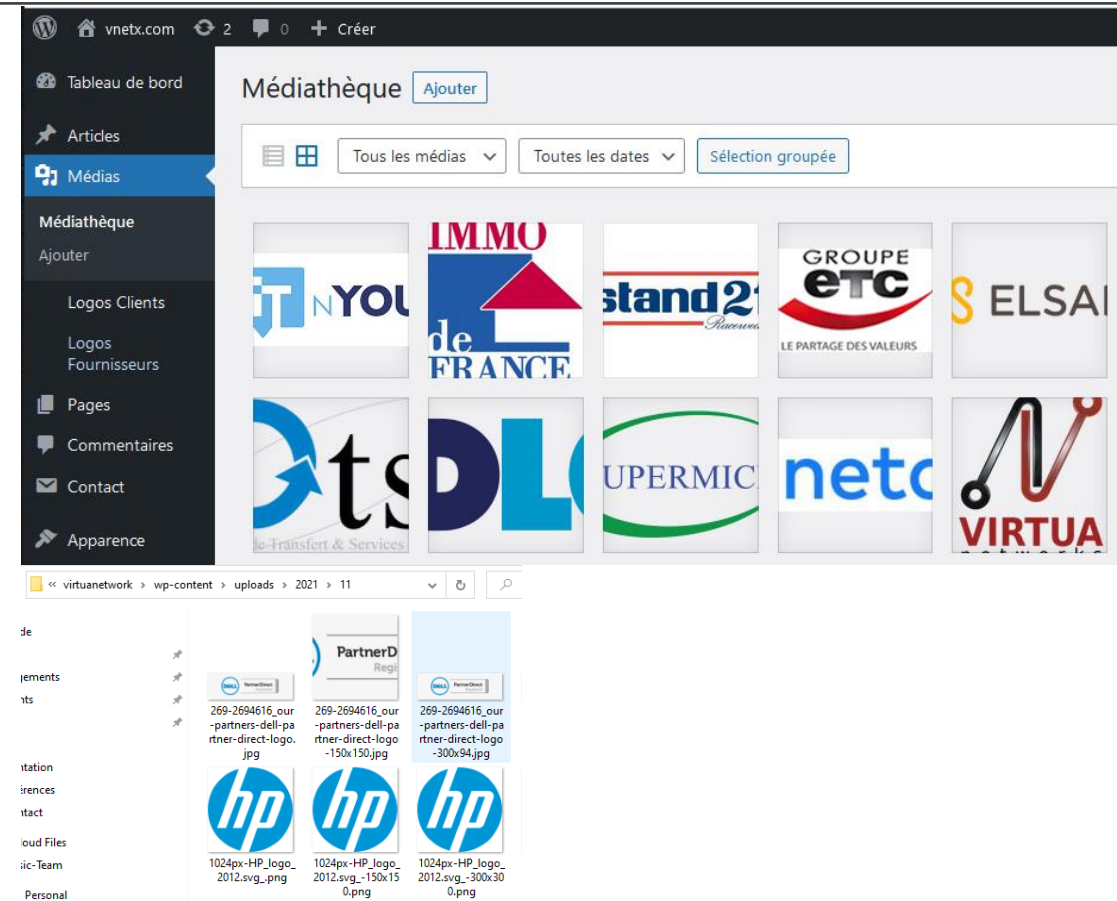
vnetx.com 2 0 + Créer

Tableau de bord
Articles
Médias
Médiathèque
Ajouter
Logos Clients
Logos Fournisseurs
Pages
Commentaires
Contact
Apparence

Médiathèque Ajouter

Tous les médias
Toutes les dates
Sélection groupée

IT NYOU
IMMO de FRANCE
stand21 Racewear
GROUPE etc LE PARTAGE DES VALEURS
ELSA
ts de Transfert & Services
DL
UPERMIC
netc
VIRTUA networks

« virtuanetwork › wp-content › uploads › 2021 › 11

de
gements
nts
ntation
érences
ntact
loud Files
sic-Team
Personal

PartnerDirect Regi

269-2694616_our-partners-dell-partner-direct-logo.jpg
269-2694616_our-partners-dell-partner-direct-logo-150x150.jpg
269-2694616_our-partners-dell-partner-direct-logo-300x94.jpg
hp
1024px-HP_logo_2012.svg_.png
hp
1024px-HP_logo_2012.svg_-150x150.png
hp
1024px-HP_logo_2012.svg_-300x300.png